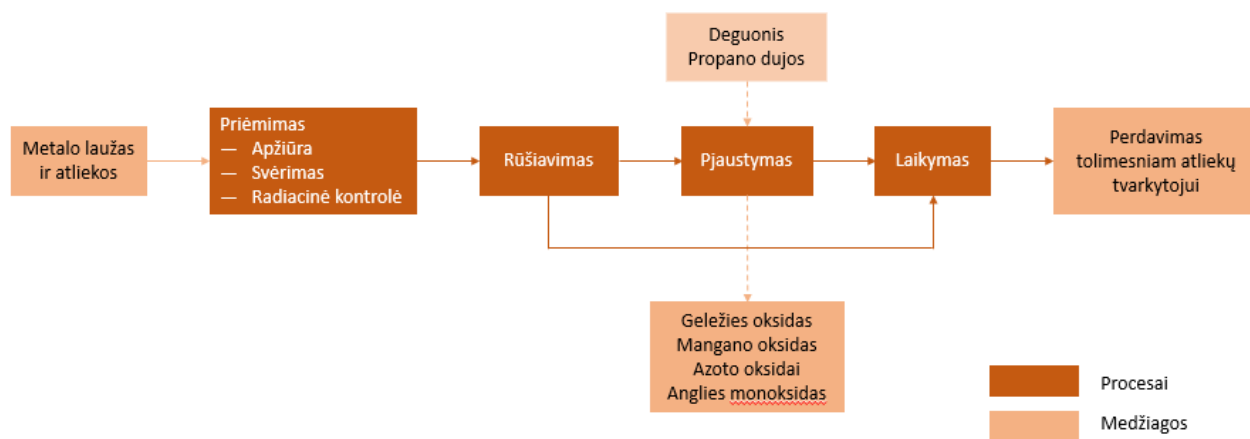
Deguonis
Propano dujos

Metalo laužas ir atliekos

Priėmimas
— Apžiūra
— Svėrimas
— Radiacinė kontrolė

Rūšiavimas

Pjaustymas

Laikymas

Perdavimas tolimesniam atliekų tvarkytojui

Geležies oksidas
Mangano oksidas
Azoto oksidai
Anglies monoksidas

Procesai

Medžiagos